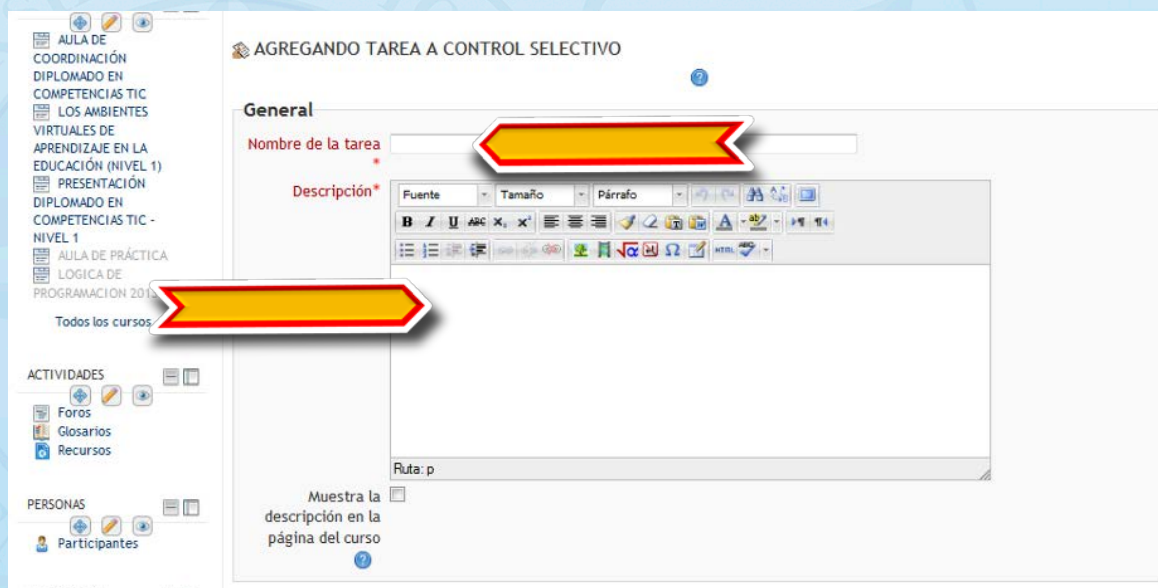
AULA DE COORDINACIÓN DIPLOMADO EN COMPETENCIAS TIC
LOS AMBIENTES VIRTUALES DE APRENDIZAJE EN LA EDUCACIÓN (NIVEL 1)
PRESENTACIÓN DIPLOMADO EN COMPETENCIAS TIC - NIVEL 1
AULA DE PRÁCTICA
LOGICA DE PROGRAMACION 201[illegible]

Todos los cursos

ACTIVIDADES
Foros
Glosarios
Recursos

PERSONAS
Participantes

AGREGANDO TAREA A CONTROL SELECTIVO

General

Nombre de la tarea *

Descripción*

Fuente
Tamaño
Párrafo

Ruta: p

Muestra la descripción en la página del curso